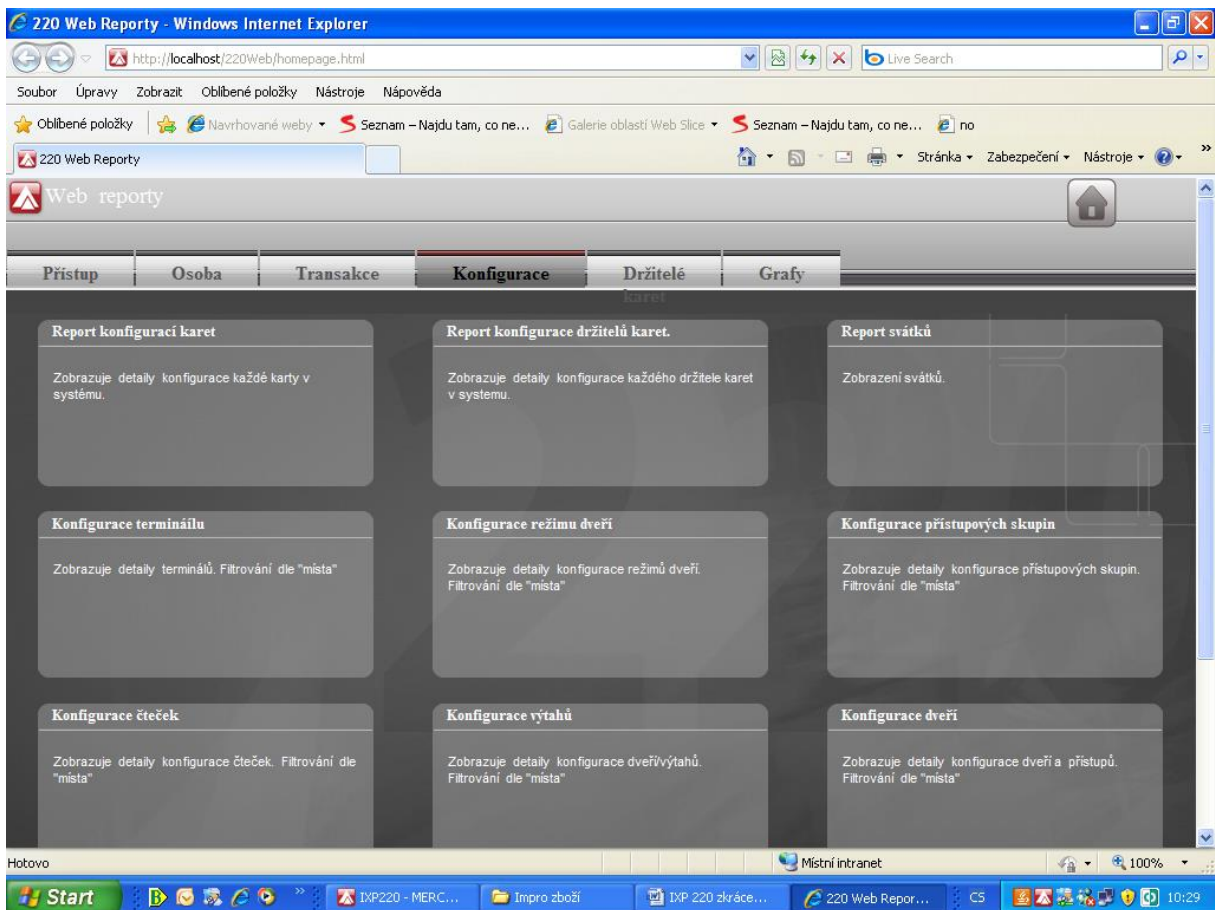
220 Web Reporty - Windows Internet Explorer

http://localhost/220Web/homepage.html

Live Search

Soubor Úpravy Zobrazit Oblíbené položky Nástroje Nápověda

Oblíbené položky Navrhované weby Seznam – Najdu tam, co ne... Galerie oblastí Web Slice Seznam – Najdu tam, co ne... no

220 Web Reporty

Stránka Zabezpečení Nástroje

Web reporty

Přístup Osoba Transakce Konfigurace Držitelé karet Grafy

Report konfigurací karet

Zobrazuje detaily konfigurace každé karty v systému.

Report konfigurace držitelů karet.

Zobrazuje detaily konfigurace každého držitele karet v systemu.

Report svátků

Zobrazení svátků.

Konfigurace terminálu

Zobrazuje detaily terminálů. Filtrování dle "místa"

Konfigurace režimu dveří

Zobrazuje detaily konfigurace režimů dveří. Filtrování dle "místa"

Konfigurace přístupových skupin

Zobrazuje detaily konfigurace přístupových skupin. Filtrování dle "místa"

Konfigurace čteček

Zobrazuje detaily konfigurace čteček. Filtrování dle "místa"

Konfigurace výtahů

Zobrazuje detaily konfigurace dveří/výtahů. Filtrování dle "místa"

Konfigurace dveří

Zobrazuje detaily konfigurace dveří a přístupů. Filtrování dle "místa"

Hotovo

Místní intranet

100%

Start

IXP220 - MERC...

Impro zboží

IXP 220 zkráce...

220 Web Repor...

CS

10:29